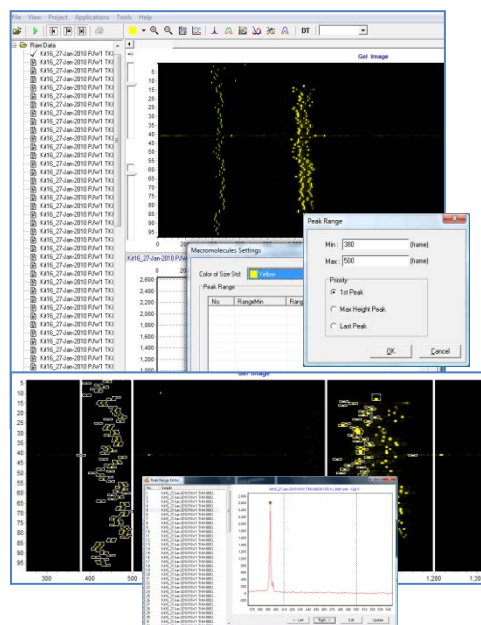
File View Project Applications Tools Help

DT

Raw Data

Kit16_27-Jan-2010 P.Av1 TKI
Kit16_27-Jan-2010 P.Av1 TKI
Kit16_27-Jan-2010 P.Av1 TKI
Kit16_27-Jan-2010 P.Av1 TKI
Kit16_27-Jan-2010 P.Av1 TKI
Kit16_27-Jan-2010 P.Av1 TKI
Kit16_27-Jan-2010 P.Av1 TKI
Kit16_27-Jan-2010 P.Av1 TKI
Kit16_27-Jan-2010 P.Av1 TKI
Kit16_27-Jan-2010 P.Av1 TKI
Kit16_27-Jan-2010 P.Av1 TKI
Kit16_27-Jan-2010 P.Av1 TKI
Kit16_27-Jan-2010 P.Av1 TKI
Kit16_27-Jan-2010 P.Av1 TKI
Kit16_27-Jan-2010 P.Av1 TKI
Kit16_27-Jan-2010 P.Av1 TKI
Kit16_27-Jan-2010 P.Av1 TKI
Kit16_27-Jan-2010 P.Av1 TKI
Kit16_27-Jan-2010 P.Av1 TKI
Kit16_27-Jan-2010 P.Av1 TKI
Kit16_27-Jan-2010 P.Av1 TKI
Kit16_27-Jan-2010 P.Av1 TKI
Kit16_27-Jan-2010 P.Av1 TKI
Kit16_27-Jan-2010 P.Av1 TKI
Kit16_27-Jan-2010 P.Av1 TKI
Kit16_27-Jan-2010 P.Av1 TKI
Kit16_27-Jan-2010 P.Av1 TKI
Kit16_27-Jan-2010 P.Av1 TKI
Kit16_27-Jan-2010 P.Av1 TKI
Kit16_27-Jan-2010 P.Av1 TKI
Kit16_27-Jan-2010 P.Av1 TKI

Gel Image

5 10 15 20 25 30 35 40 45 50 55 60 65 70 75 80 85 90 95

Kit16_27-Jan-2010 P.Av1

2,600 2,400 2,200 2,000 1,800 1,600 1,400 1,200 1,000

Macromolecules Settings

Color of Size Std: Yellow

Peak Range

No. RangeMin Rang

Peak Range

Min: 380 (frame)
Max: 500 (frame)

Priority
1st Peak
Max Height Peak
Last Peak

OK Cancel

Gel Image

5 10 15 20 25 30 35 40 45 50 55 60 65 70 75 80 85 90 95

300 400 500 1,200 1,300

Peak Range Editor

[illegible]

&lt;- Left Right -&gt; Edit Update